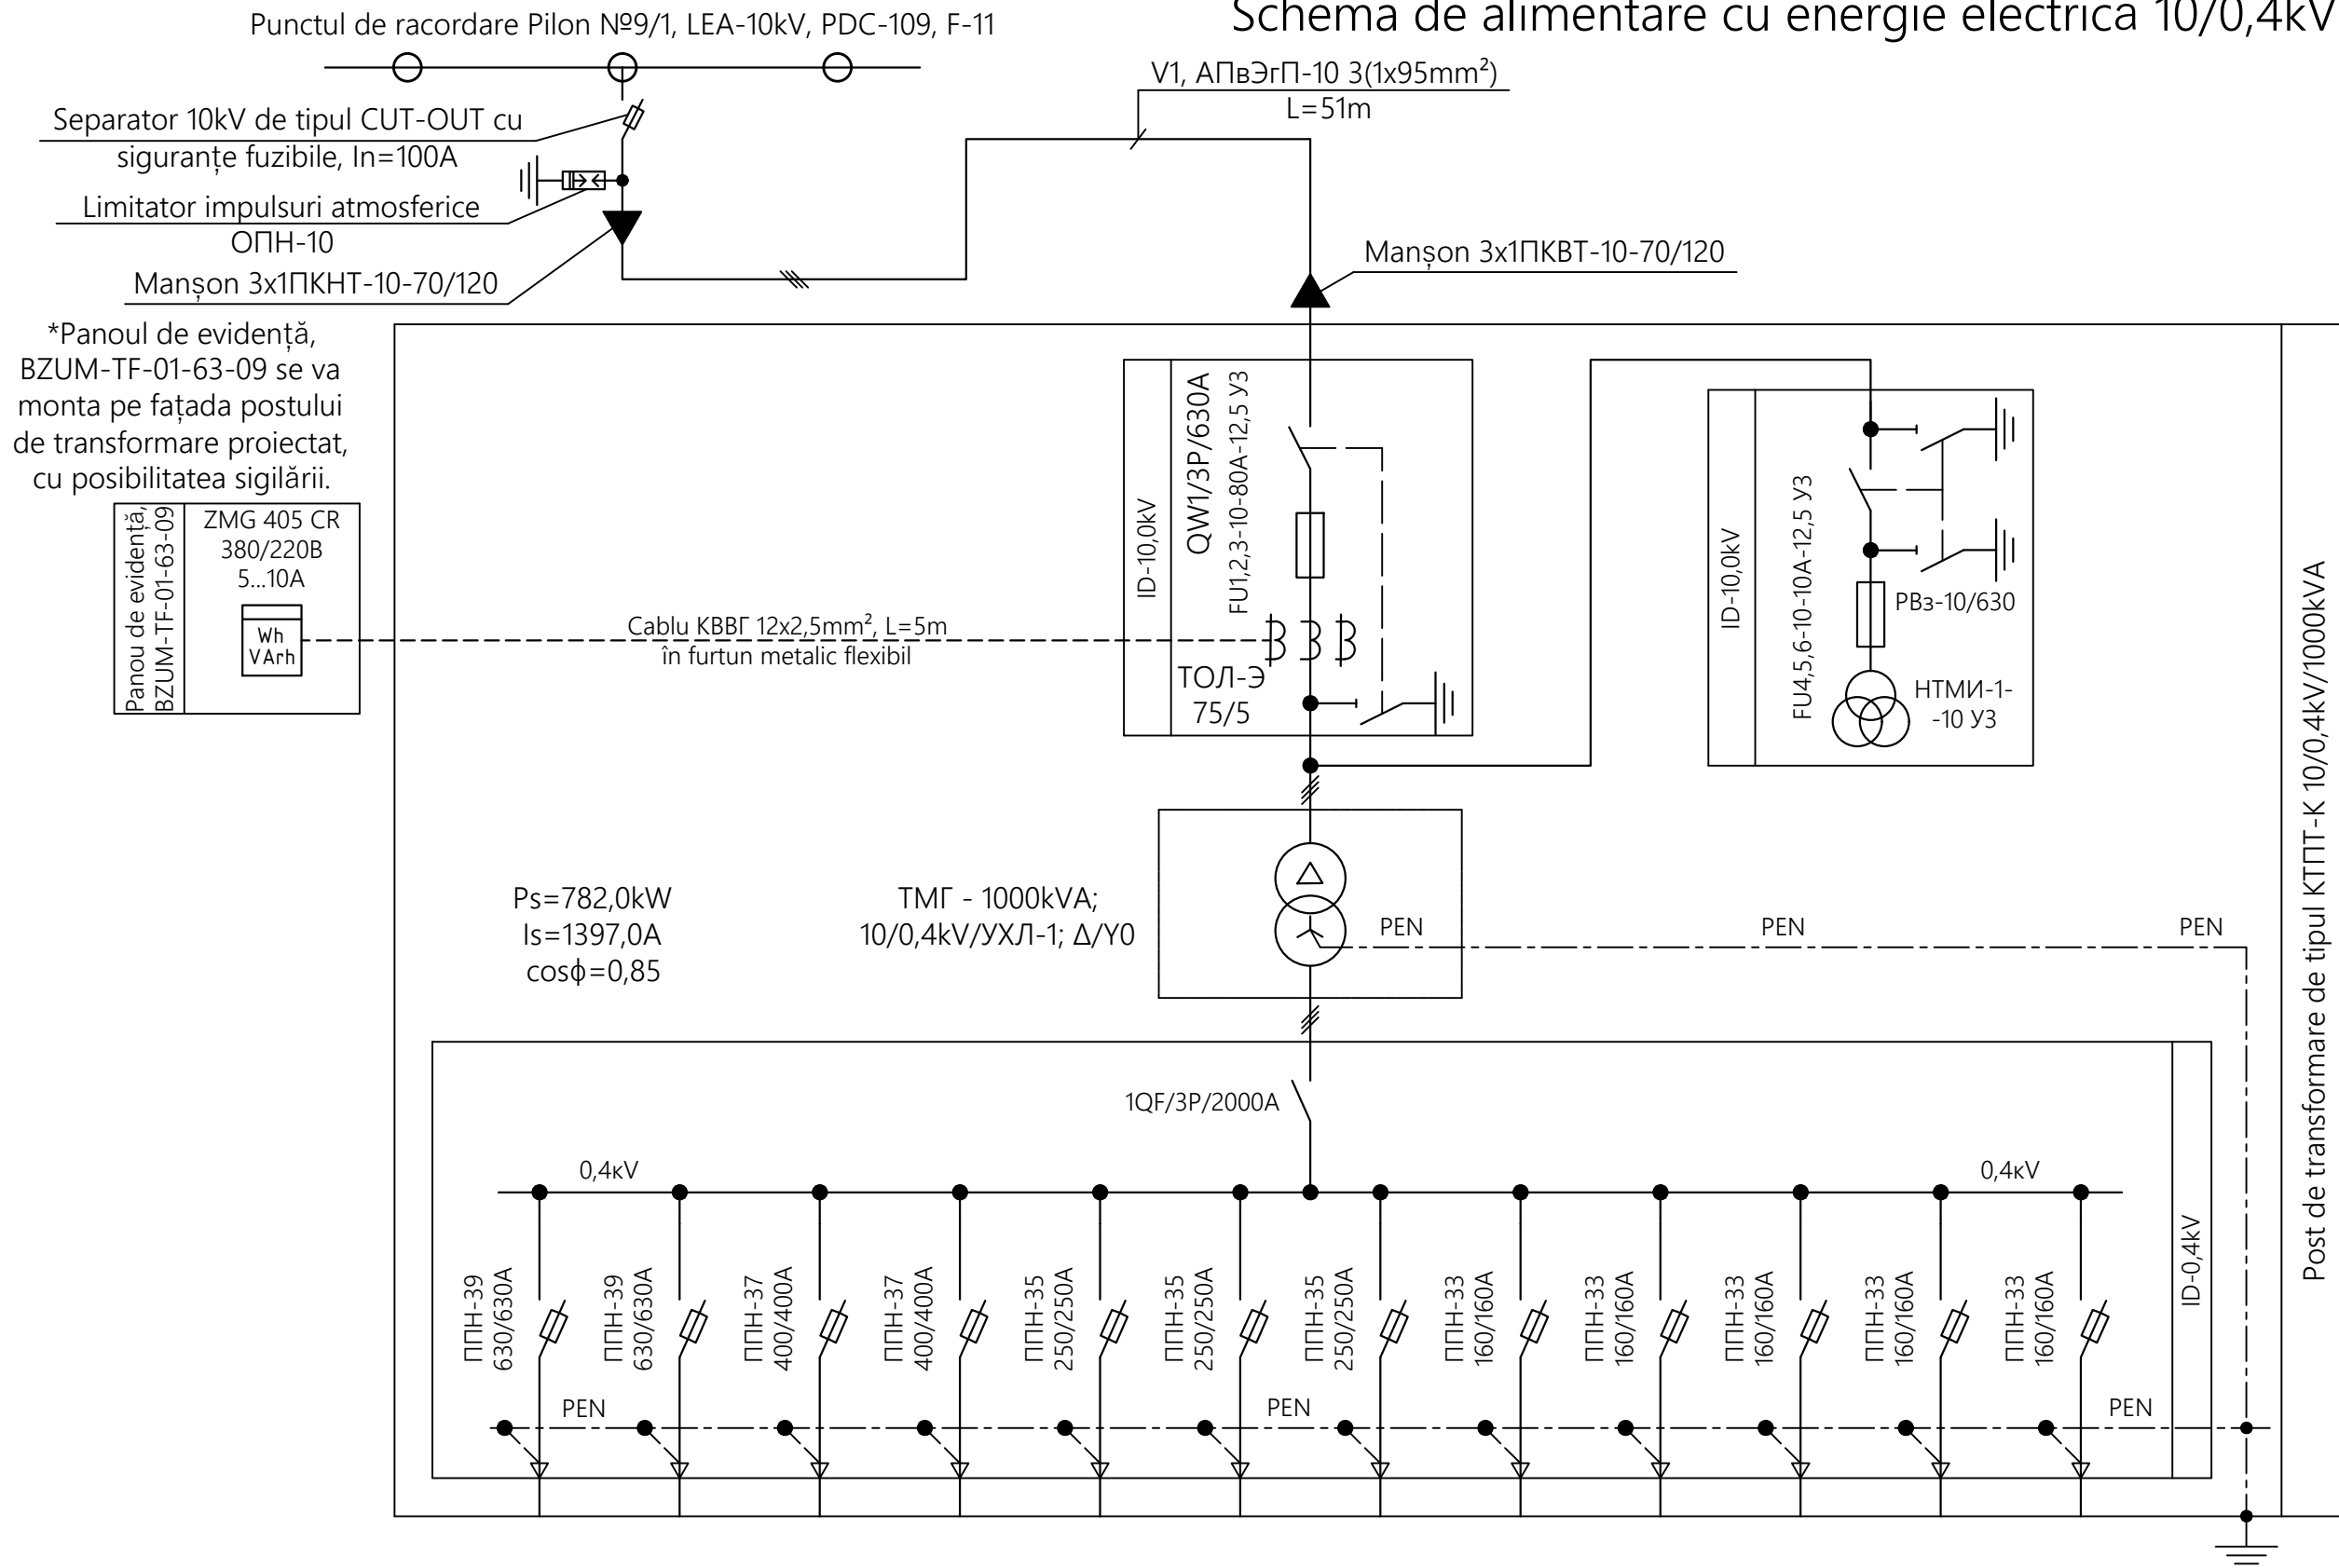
Schema de alimentare cu energie electrica 10/0,4kV

Punctul de racordare Pilon №9/1, LEA-10kV, PDC-109, F-11

Separator 10kV de tipul CUT-OUT cu siguranțe fuzibile, In=100A

Limitator impulsuri atmosferice ОПН-10

Manșon 3x1ПКНТ-10-70/120

V1, АПвЭгП-10 3(1x95mm²)
L=51m

Manșon 3x1ПКВТ-10-70/120

*Panoul de evidență, BZUM-TF-01-63-09 se va monta pe fațada postului de transformare proiectat, cu posibilitatea sigilării.

Panou de evidență, BZUM-TF-01-63-09

ZMG 405 CR
380/220B
5...10A

Wh
VArh

Cablu КВВГ 12x2,5mm², L=5m
în furtun metalic flexibil

ID-10,0kV

QW1/3P/630A

FU1,2,3-10-80A-12,5 У3

ТОЛ-Э
75/5

ID-10,0kV

FU4,5,6-10-10A-12,5 У3

РВз-10/630

НТМИ-1-
-10 У3

Ps=782,0kW
Is=1397,0A
cosϕ=0,85

ТМГ - 1000kVA;
10/0,4kV/УХЛ-1; Δ/Y0

PEN

PEN

PEN

Post de transformare de tipul КТПТ-К 10/0,4kV/1000kVA

1QF/3P/2000A

0,4кV

0,4кV

ППН-39
630/630A

ППН-39
630/630A

ППН-37
400/400A

ППН-37
400/400A

ППН-35
250/250A

ППН-35
250/250A

ППН-35
250/250A

ППН-33
160/160A

ППН-33
160/160A

ППН-33
160/160A

ППН-33
160/160A

ППН-33
160/160A

ID-0,4kV

PEN

PEN

PEN